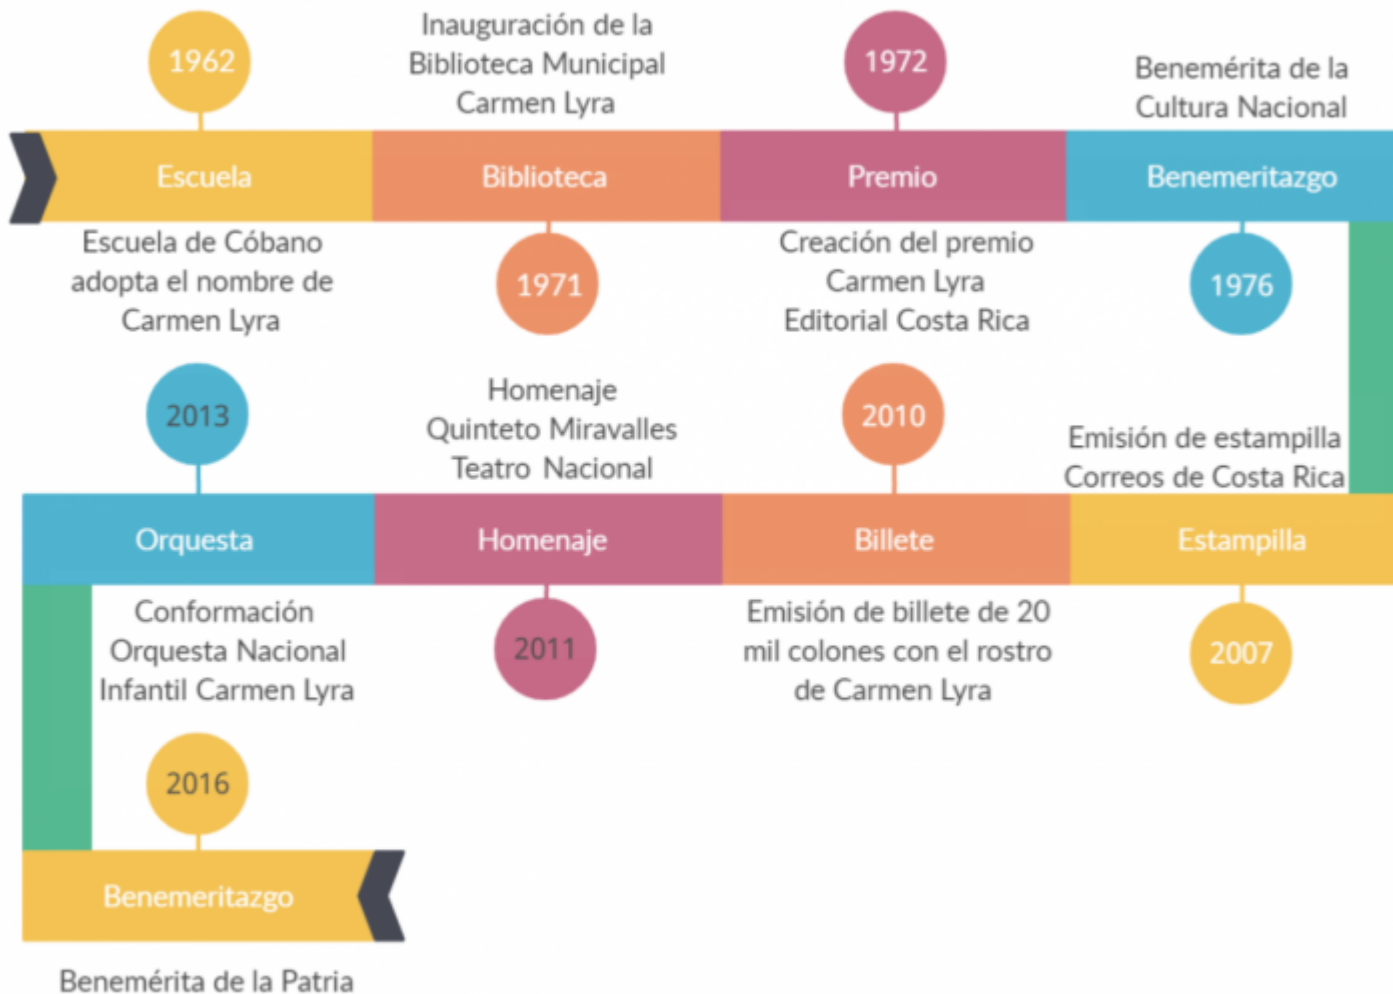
1962

Escuela

Escuela de Cóbano adopta el nombre de Carmen Lyra

Inauguración de la Biblioteca Municipal Carmen Lyra

Biblioteca

1971

1972

Premio

Creación del premio Carmen Lyra Editorial Costa Rica

Benemérita de la Cultura Nacional

Benemeritazgo

1976

2013

Orquesta

Conformación Orquesta Nacional Infantil Carmen Lyra

Homenaje Quinteto Miravalles Teatro Nacional

Homenaje

2011

2010

Billete

Emisión de billete de 20 mil colones con el rostro de Carmen Lyra

Emisión de estampilla Correos de Costa Rica

Estampilla

2007

2016

Benemeritazgo

Benemérita de la Patria